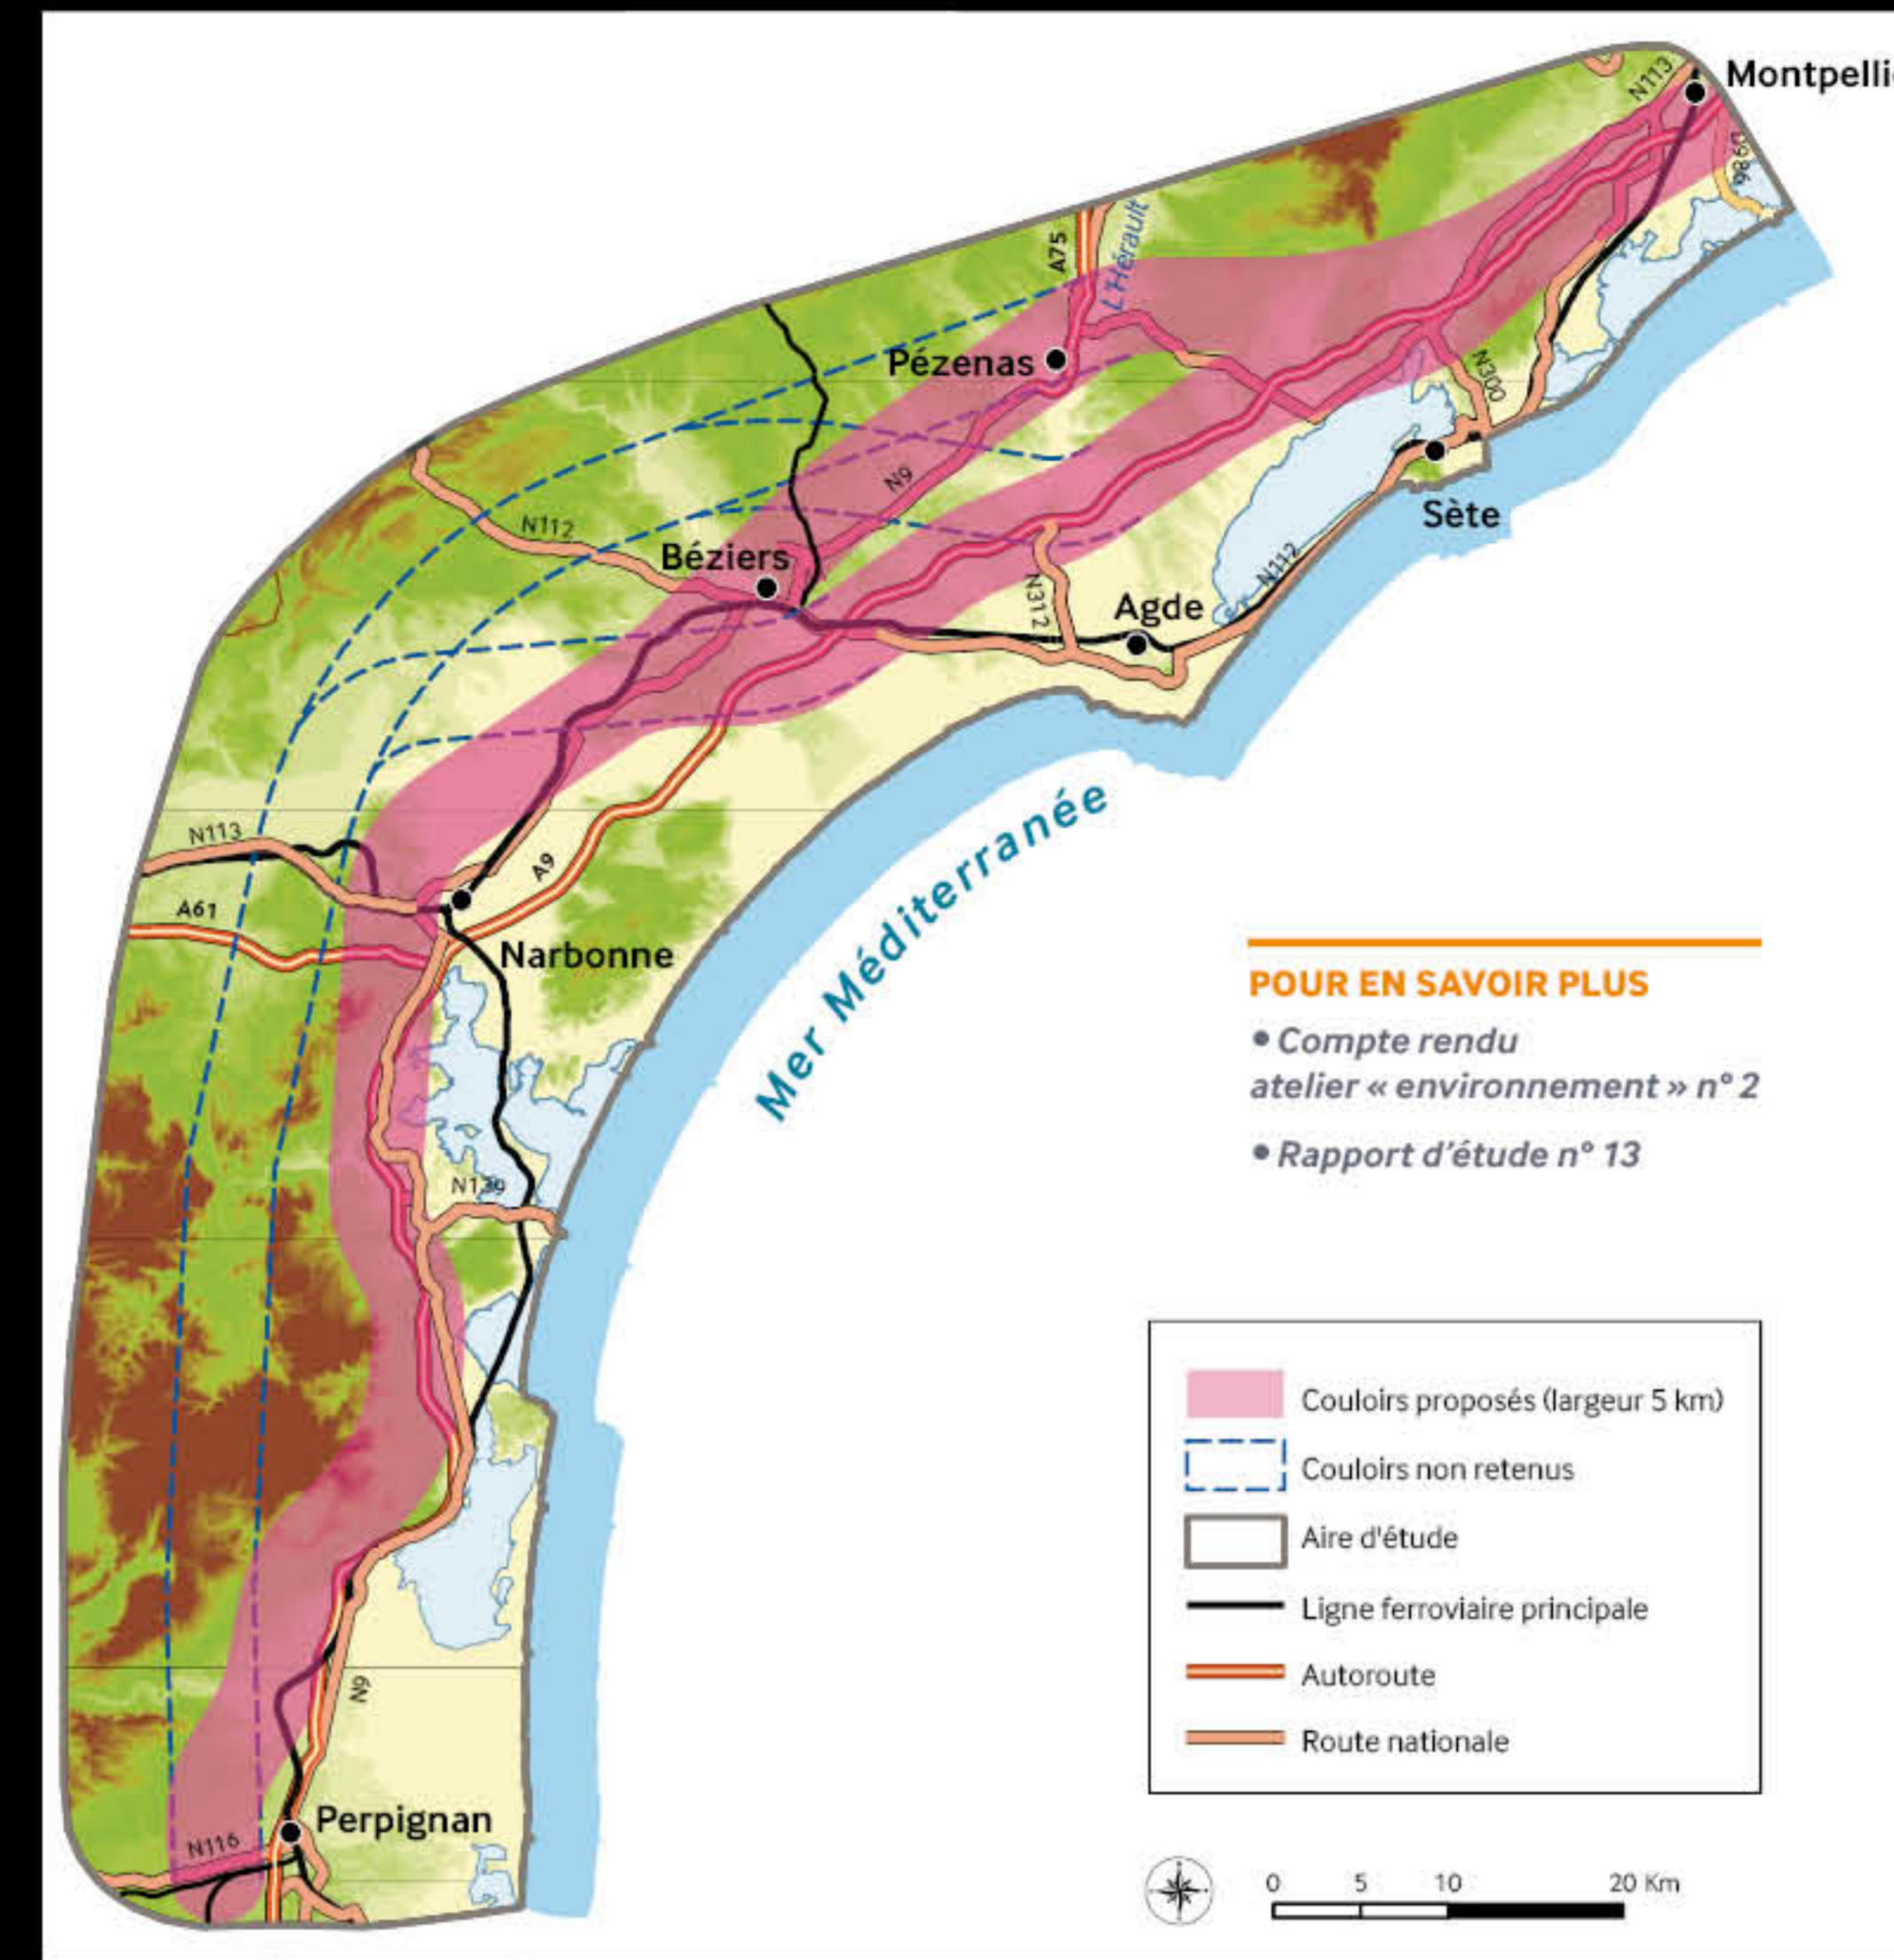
Montpelli

N113

D986

A75

L'Hérault

Pézenas

N300

Sète

N9

N112

Béziers

N312

Agde

N112

Mer Méditerranée

N113

A9

A61

Narbonne

N139

N9

Perpignan

N116

POUR EN SAVOIR PLUS

• Compte rendu atelier « environnement » n° 2

• Rapport d'étude n° 13

Couloirs proposés (largeur 5 km)

Couloirs non retenus

Aire d'étude

Ligne ferroviaire principale

Autoroute

Route nationale

0 5 10 20 Km